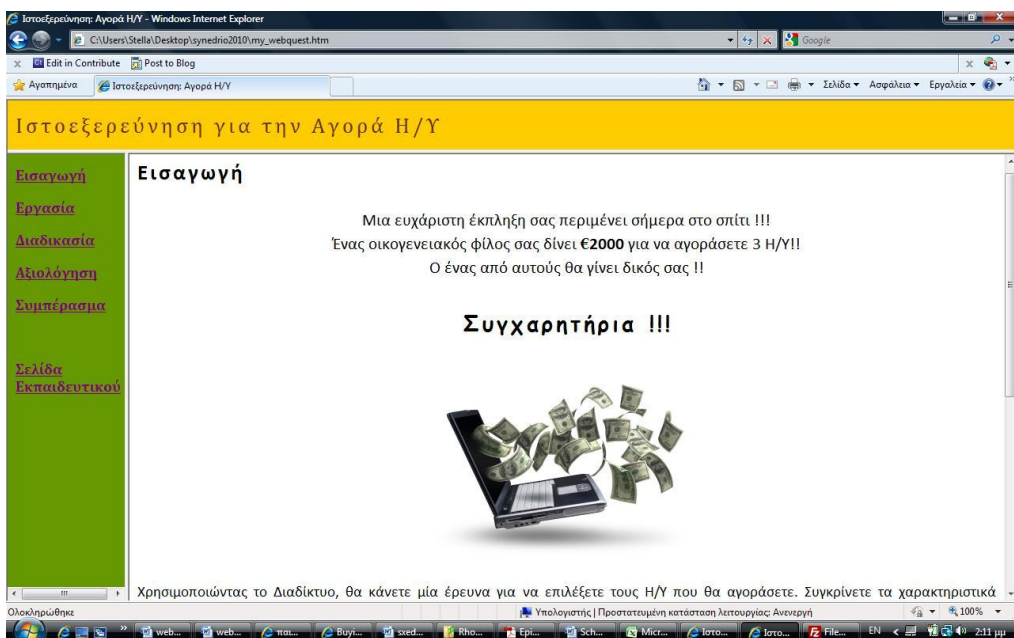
Ιστοεξερεύνηση: Αγορά Η/Υ - Windows Internet Explorer

C:\Users\Stella\Desktop\synedrio2010\my_webquest.htm

Google

Edit in Contribute Post to Blog

Αγαπημένα Ιστοεξερεύνηση: Αγορά Η/Υ

Σελίδα ▾ Ασφάλεια ▾ Εργαλεία ▾

Ιστοεξερεύνηση για την Αγορά Η/Υ

Εισαγωγή

Εργασία

Διαδικασία

Αξιολόγηση

Συμπέρασμα

Σελίδα Εκπαιδευτικού

Εισαγωγή

Μια ευχάριστη έκπληξη σας περιμένει σήμερα στο σπίτι !!!
Ένας οικογενειακός φίλος σας δίνει **€2000** για να αγοράσετε 3 Η/Υ!!
Ο ένας από αυτούς θα γίνει δικός σας !!

Συγχαρητήρια !!!

Χρησιμοποιώντας το Διαδίκτυο, θα κάνετε μία έρευνα για να επιλέξετε τους Η/Υ που θα αγοράσετε. Συγκρίνετε τα χαρακτηριστικά

Ολοκληρώθηκε

Υπολογιστής | Προστατευμένη κατάσταση λειτουργίας: Ανενεργή

100%

web... web... παι... Buyi... sxed... Rho... Epi... Sch... Micr... Ιστο... Ιστο... File...

EN 2:11 μμ